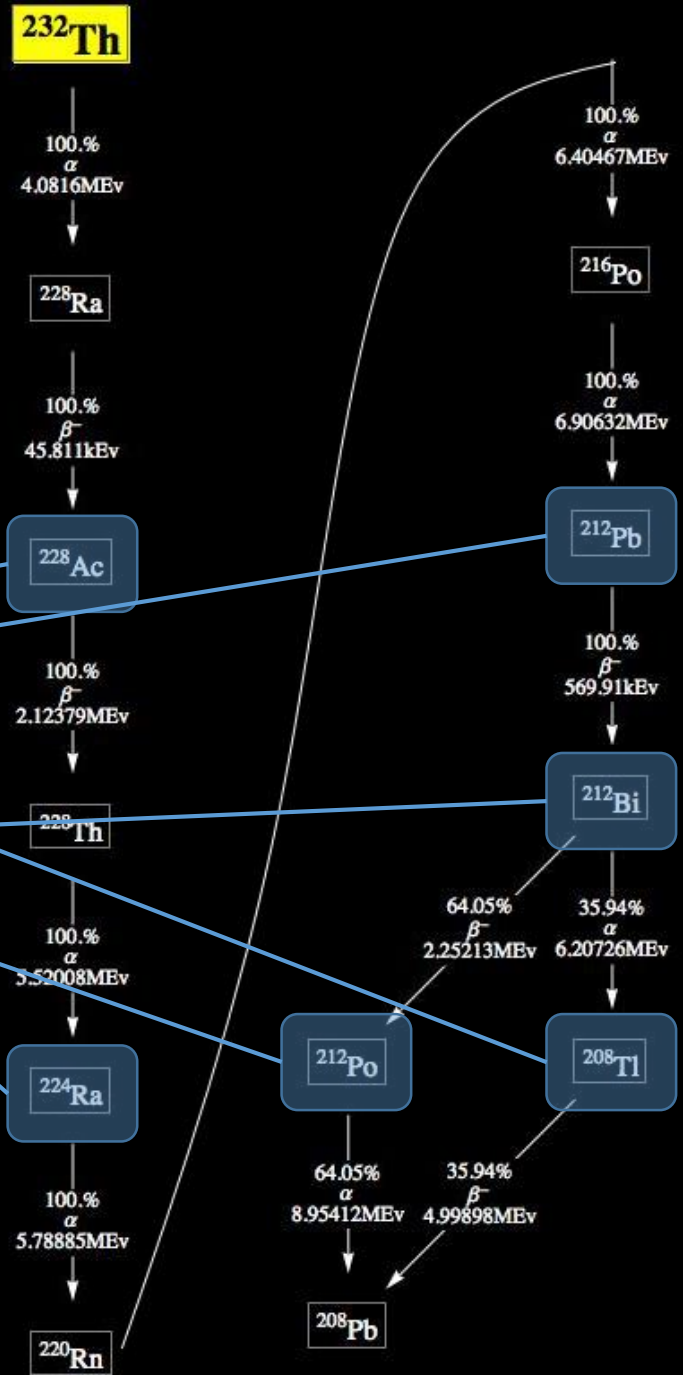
$^{232}$Th

100.%
$\alpha$
4.0816MEv

$^{228}$Ra

100.%
$\beta^-$
45.811kEv

$^{228}$Ac

100.%
$\beta^-$
2.12379MEv

$^{228}$Th

100.%
$\alpha$
5.52008MEv

$^{224}$Ra

100.%
$\alpha$
5.78885MEv

$^{220}$Rn

100.%
$\alpha$
6.40467MEv

$^{216}$Po

100.%
$\alpha$
6.90632MEv

$^{212}$Pb

100.%
$\beta^-$
569.91kEv

$^{212}$Bi

64.05%
$\beta^-$
2.25213MEv

35.94%
$\alpha$
6.20726MEv

$^{212}$Po

$^{208}$Tl

64.05%
$\alpha$
8.95412MEv

35.94%
$\beta^-$
4.99898MEv

$^{208}$Pb